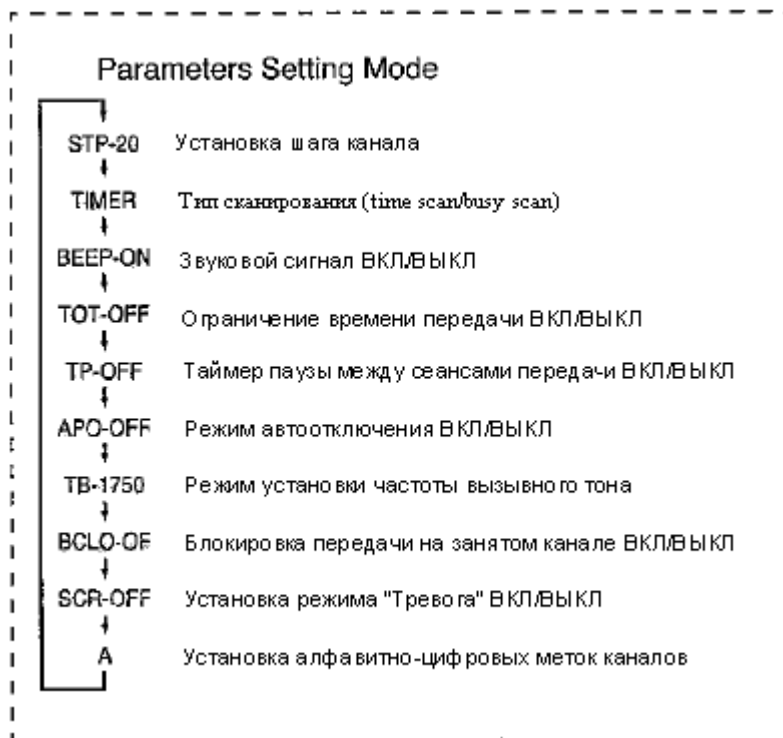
Parameters Setting Mode

STP-20 Установка шага канала

TIMER Тип сканирования (time scan/busy scan)

BEEP-ON Звуковой сигнал ВКЛ/ВЫКЛ

TOT-OFF Ограничение времени передачи ВКЛ/ВЫКЛ

TP-OFF Таймер паузы между сеансами передачи ВКЛ/ВЫКЛ

APO-OFF Режим автоотключения ВКЛ/ВЫКЛ

TB-1750 Режим установки частоты вызывного тона

BCLO-OF Блокировка передачи на занятом канале ВКЛ/ВЫКЛ

SCR-OFF Установка режима "Тревога" ВКЛ/ВЫКЛ

A Установка алфавитно-цифровых меток каналов